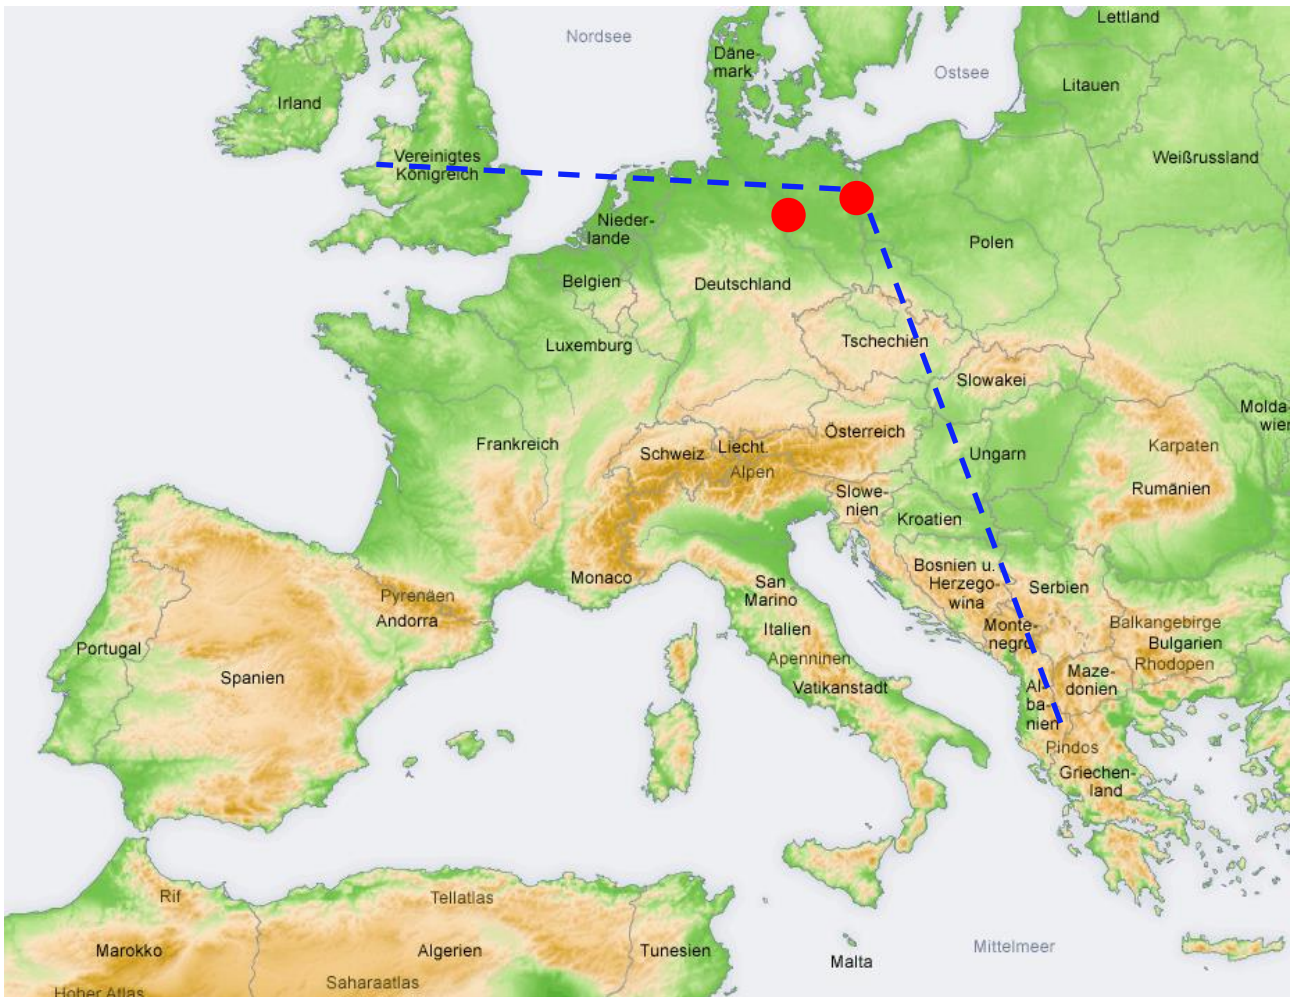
Nordsee

Däne-
mark

Ostsee

Lettland

Litauen

Irland

Vereinigtes
Königreich

Weißrussland

Nieder-
lande

Polen

Belgien

Deutschland

Luxemburg

Tschechien

Slowakei

Molda-
wien

Frankreich

Österreich

Schweiz

Liecht.

Alpen

Ungarn

Karpaten

Rumänien

Slowe-
nien

Kroatien

Monaco

San
Marino

Bosnien u.
Herzego-
wina

Serbien

Pyrenäen

Andorra

Italien

Monte-
negro

Balkangebirge

Bulgarien

Rhodopen

Portugal

Spanien

Apenninen

Vatikanstadt

Al-
ba-
nien

Maze-
donien

Pindos

Griechen-
land

Rif

Tellatlas

Marokko

Algerien

Tunesien

Malta

Mittelmeer

Hoher Atlas

Saharaatlas